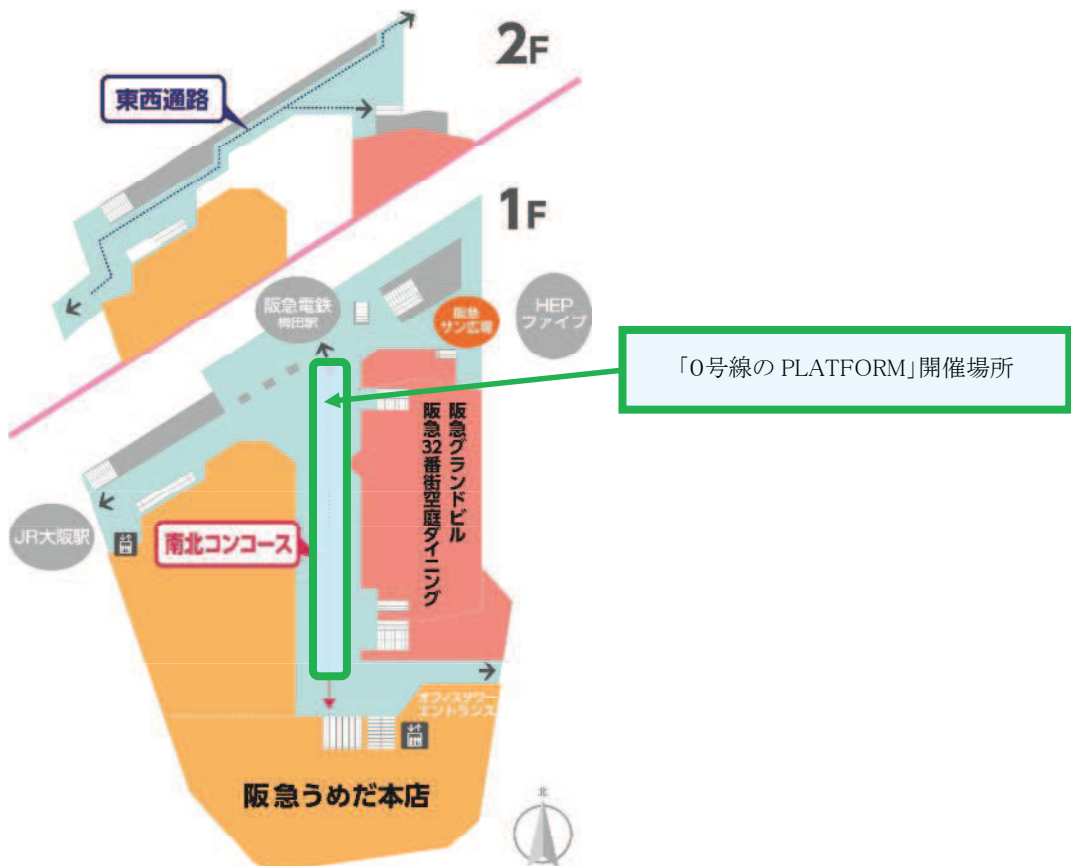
2F

東西通路

1F

阪急電鉄
梅田駅

阪急
サン広場

HEP
ファイブ

「0号線の PLATFORM」開催場所

阪急グランドビル
阪急32番街空庭ダイニング

JR大阪駅

南北コンコース

オフィスタワー
エントランス

阪急うめだ本店

北